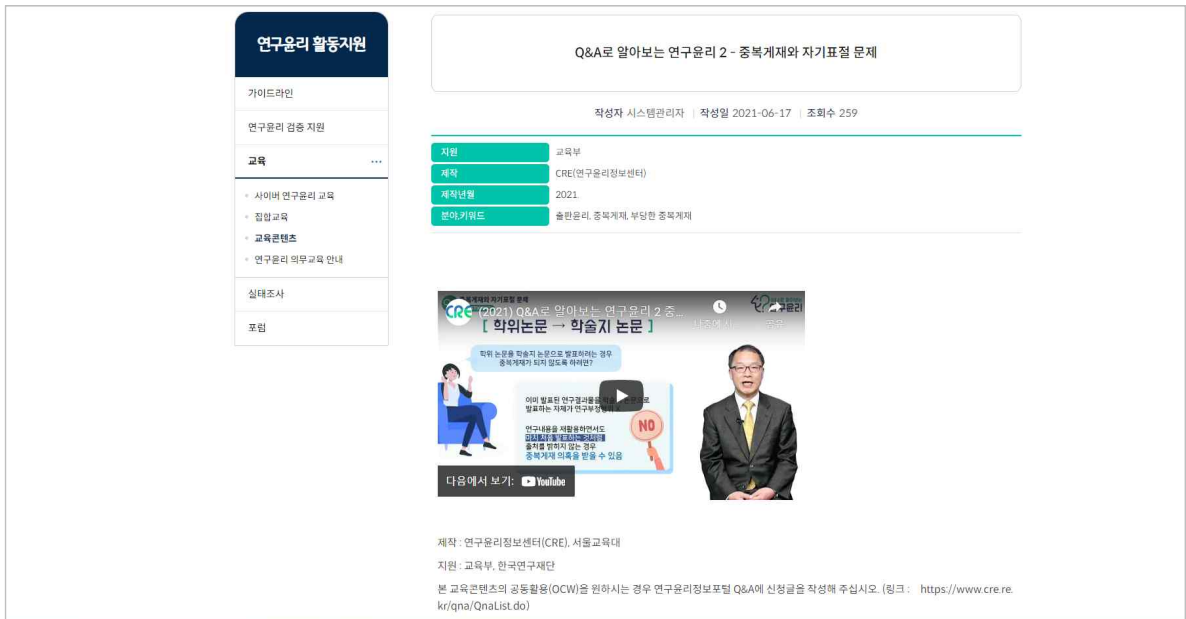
연구윤리 활동지원

가이드라인

연구윤리 검증 지원

교육 ···

사이버 연구윤리 교육

집합교육

교육콘텐츠

연구윤리 의무교육 안내

실태조사

포럼

Q&A로 알아보는 연구윤리 2 - 중복게재와 자기표절 문제

작성자 시스템관리자 | 작성일 2021-06-17 | 조회수 259

| 지원 | 교육부 |
|---|---|
| 제작 | CRE(연구윤리정보센터) |
| 제작년월 | 2021 |
| 분야,키워드 | 출판윤리, 중복게재, 부당한 중복게재 |

(2021) Q&A로 알아보는 연구윤리 2 중...

나중에 시청

공유

[ 학위논문 → 학술지 논문 ]

학위 논문을 학술지 논문으로 발표하려는 경우 중복게재가 되지 않도록 하려면?

이미 발표된 연구결과물을 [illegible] 발표하는 자체가 연구부정 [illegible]

연구내용을 재활용하면서도 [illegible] 출처를 밝히지 않는 경우 중복게재 의혹을 받을 수 있음

NO

다음에서 보기: YouTube

제작 : 연구윤리정보센터(CRE), 서울교육대

지원 : 교육부, 한국연구재단

본 교육콘텐츠의 공동활용(OCW)을 원하시는 경우 연구윤리정보포털 Q&A에 신청글을 작성해 주십시오. (링크 : https://www.cre.re.kr/qna/QnaList.do)